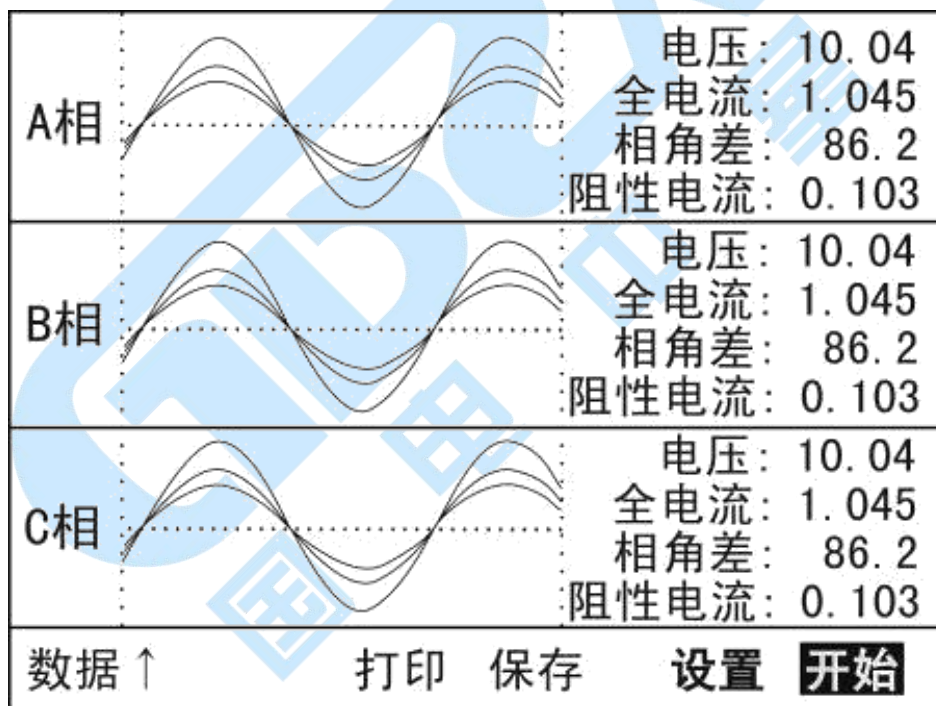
A相

电压: 10.04
全电流: 1.045
相角差: 86.2
阻性电流: 0.103

B相

电压: 10.04
全电流: 1.045
相角差: 86.2
阻性电流: 0.103

C相

电压: 10.04
全电流: 1.045
相角差: 86.2
阻性电流: 0.103

数据 ↑ 打印 保存 设置 开始